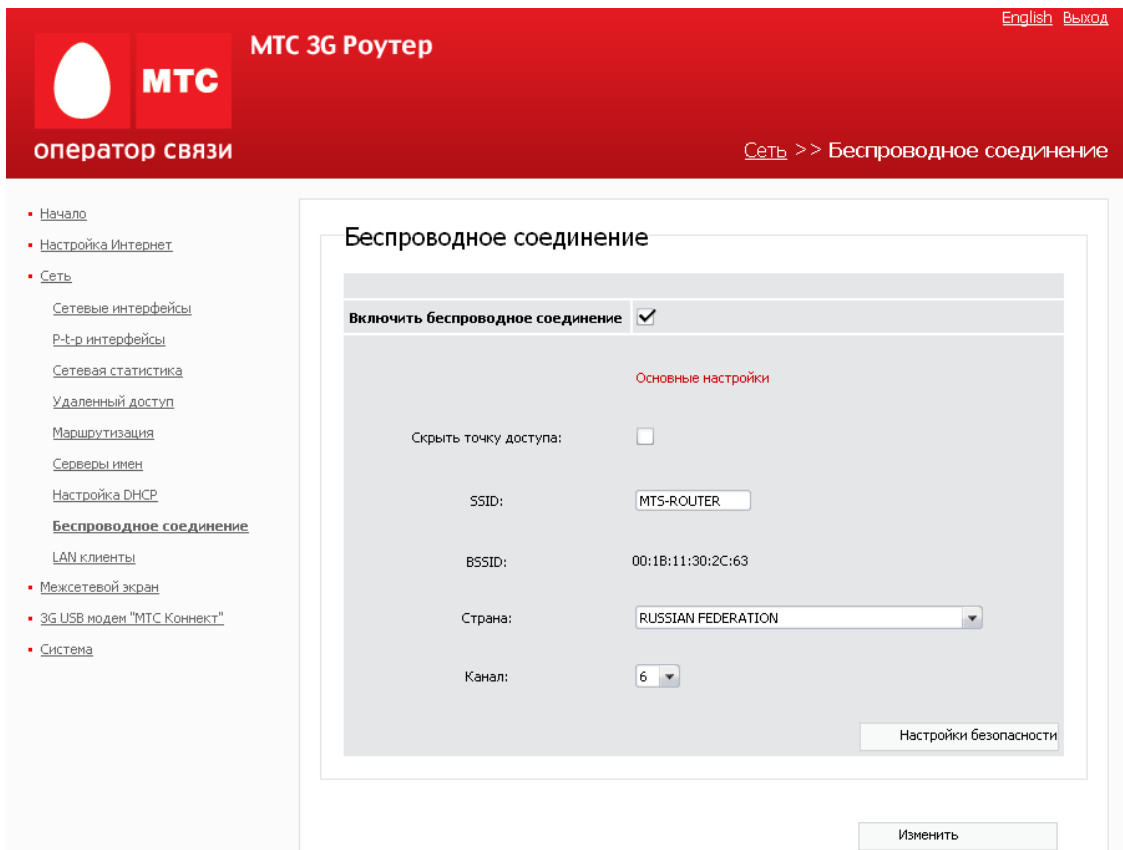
English Выход

МТС

оператор связи

МТС 3G Роутер

Сеть >> Беспроводное соединение

Начало
Настройка Интернет
Сеть
Сетевые интерфейсы
P-t-p интерфейсы
Сетевая статистика
Удаленный доступ
Маршрутизация
Серверы имен
Настройка DHCP
Беспроводное соединение
LAN клиенты
Межсетевой экран
3G USB модем "МТС Коннект"
Система

Беспроводное соединение

Включить беспроводное соединение ✓

Основные настройки

Скрыть точку доступа:

SSID: MTS-ROUTER

BSSID: 00:1B:11:30:2C:63

Страна: RUSSIAN FEDERATION

Канал: 6

Настройки безопасности

Изменить